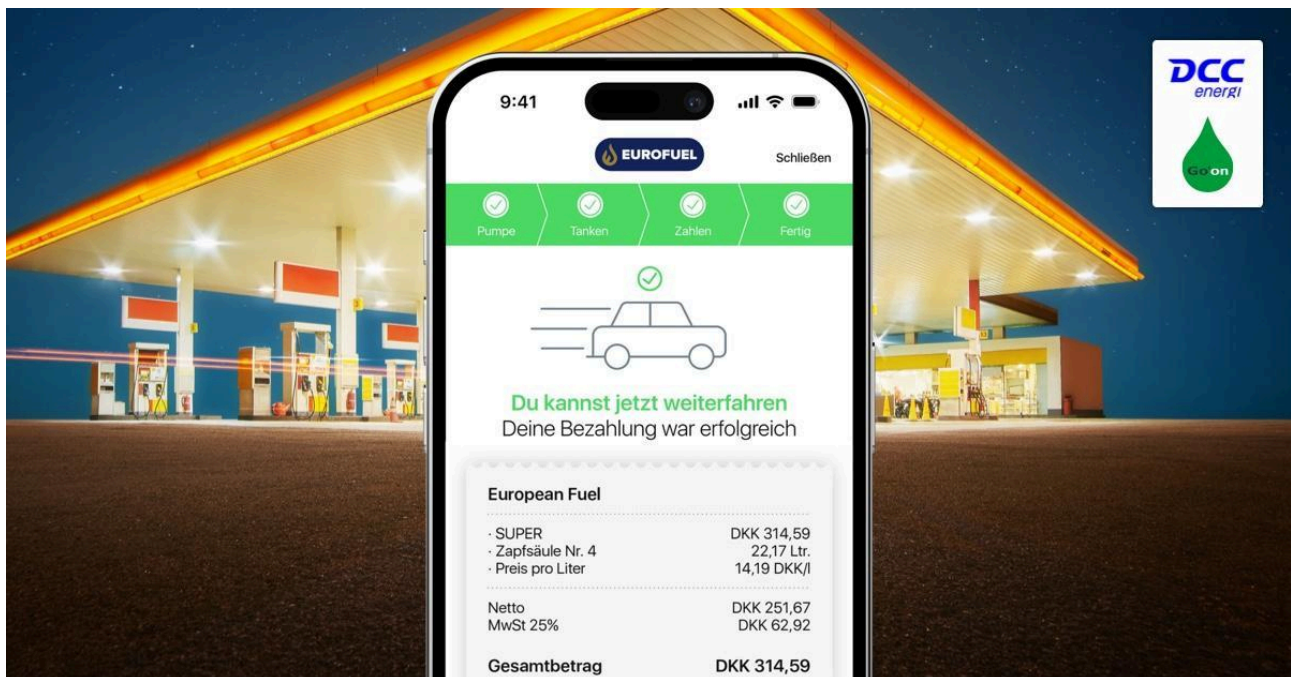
9:41

EUROFUEL

Schließen

Pumpe Tanken Zahlen Fertig

Du kannst jetzt weiterfahren
Deine Bezahlung war erfolgreich

European Fuel

| | |
|---|---|
| · SUPER | DKK 314,59 |
| · Zapfsäule Nr. 4 | 22,17 Ltr. |
| · Preis pro Liter | 14,19 DKK/l |
| Netto | DKK 251,67 |
| MwSt 25% | DKK 62,92 |
| Gesamtbetrag | DKK 314,59 |

DCC energi

Go on